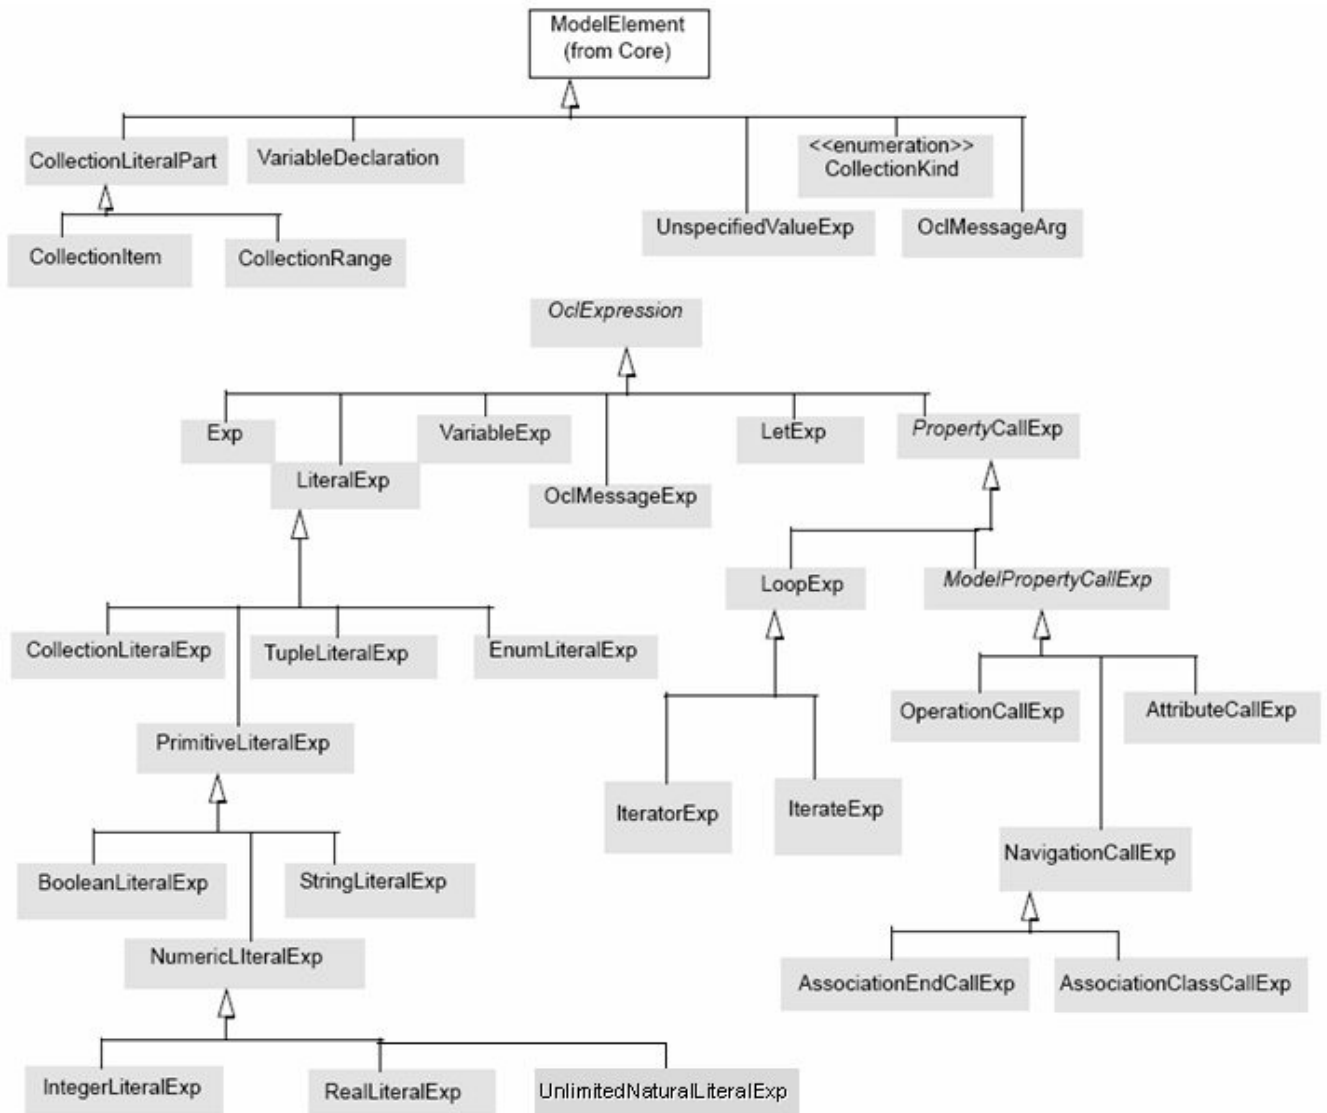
ModelElement
(from Core)

CollectionLiteralPart

VariableDeclaration

<<enumeration>>
CollectionKind

UnspecifiedValueExp

OclMessageArg

CollectionItem

CollectionRange

OclExpression

Exp

LiteralExp

VariableExp

OclMessageExp

LetExp

PropertyCallExp

LoopExp

ModelPropertyCallExp

CollectionLiteralExp

TupleLiteralExp

EnumLiteralExp

OperationCallExp

AttributeCallExp

PrimitiveLiteralExp

IteratorExp

IterateExp

NavigationCallExp

BooleanLiteralExp

StringLiteralExp

NumericLIteralExp

AssociationEndCallExp

AssociationClassCallExp

IntegerLiteralExp

RealLiteralExp

UnlimitedNaturalLiteralExp